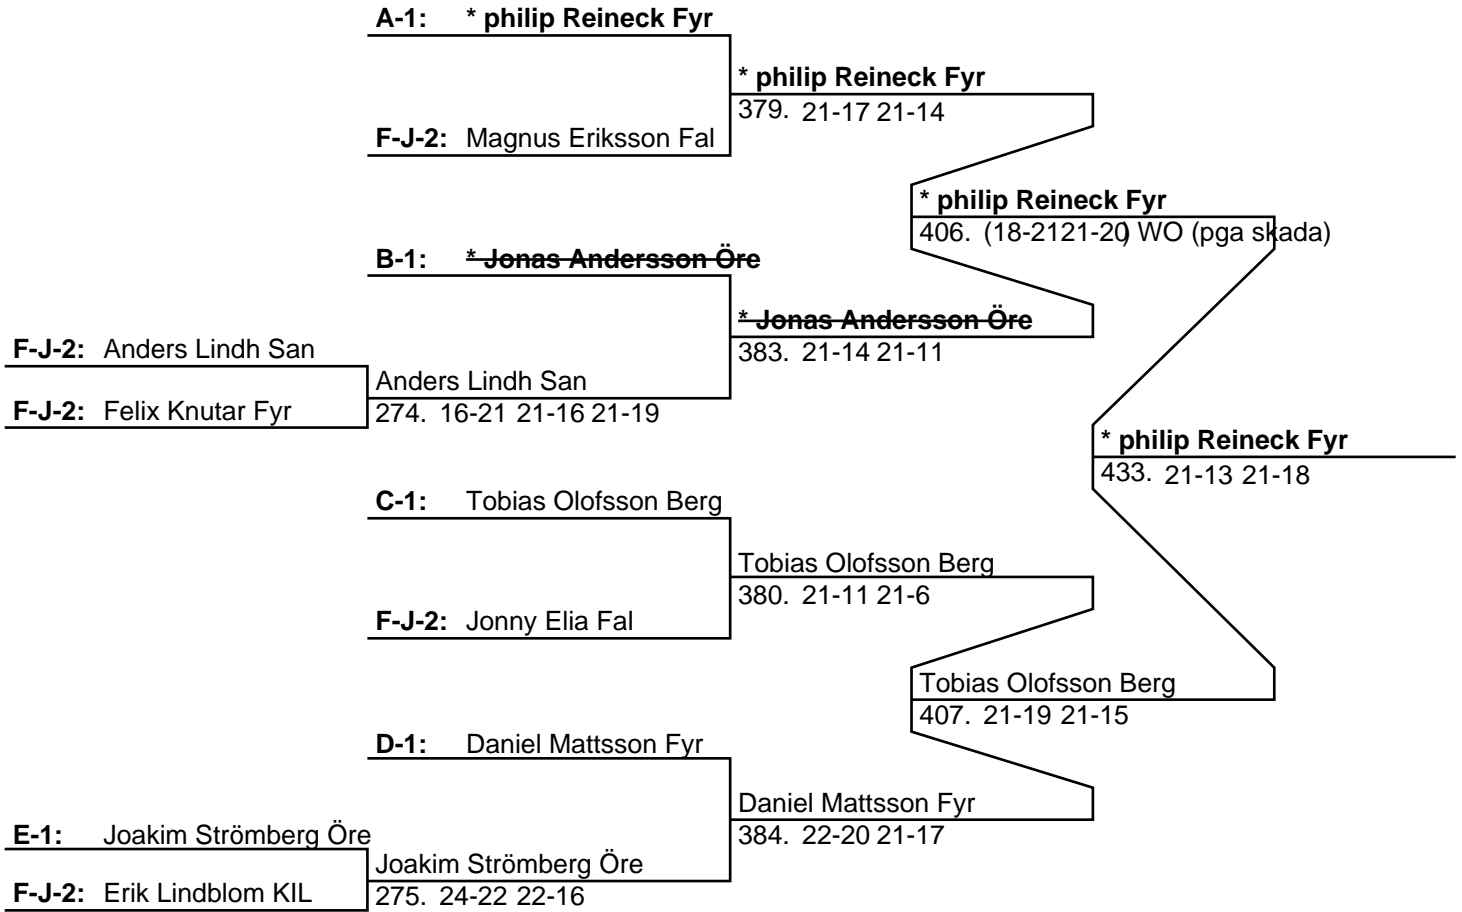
A-1: * philip Reineck Fyr

* philip Reineck Fyr
379. 21-17 21-14

F-J-2: Magnus Eriksson Fal

* philip Reineck Fyr
406. (18-2121-20) WO (pga skada)

B-1: * Jonas Andersson Öre

* Jonas Andersson Öre
383. 21-14 21-11

F-J-2: Anders Lindh San

Anders Lindh San
274. 16-21 21-16 21-19

F-J-2: Felix Knutar Fyr

* philip Reineck Fyr
433. 21-13 21-18

C-1: Tobias Olofsson Berg

Tobias Olofsson Berg
380. 21-11 21-6

F-J-2: Jonny Elia Fal

Tobias Olofsson Berg
407. 21-19 21-15

D-1: Daniel Mattsson Fyr

Daniel Mattsson Fyr
384. 22-20 21-17

E-1: Joakim Strömberg Öre

Joakim Strömberg Öre
275. 24-22 22-16

F-J-2: Erik Lindblom KIL